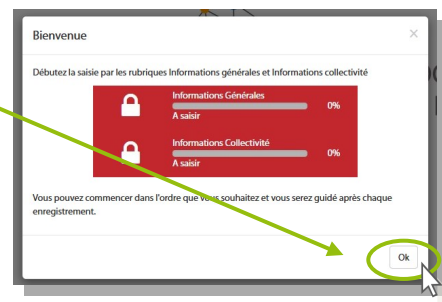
Bienvenue

×

Débutez la saisie par les rubriques Informations générales et Informations collectivité

Informations Générales
0%
A saisir

Informations Collectivité
0%
A saisir

Vous pouvez commencer dans l'ordre que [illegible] souhaitez et vous serez guidé après chaque enregistrement.

Ok